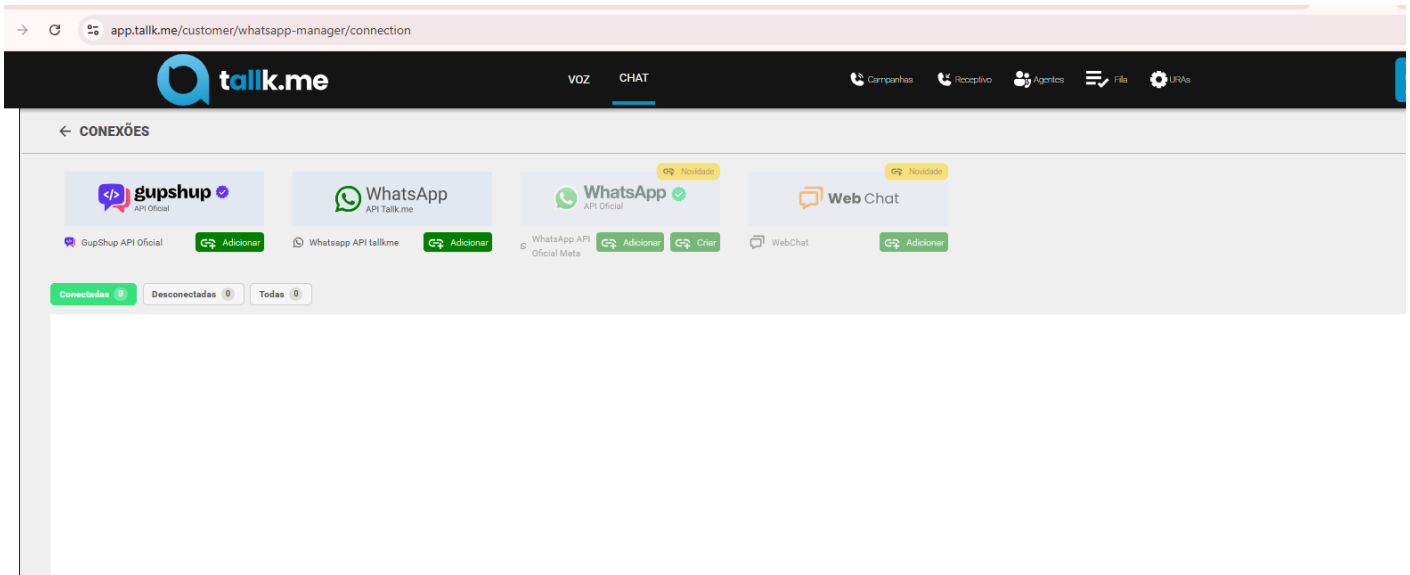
app.tallk.me/customer/whatsapp-manager/connection

tallk.me

VOZ CHAT

Campanhas Receptivo Agentes Fila URAs

← CONEXÕES

gupshup
API Oficial

GupShup API Oficial Adicionar

WhatsApp
API Tallk.me

Whatsapp API tallkme Adicionar

Novidade
WhatsApp
API Oficial

WhatsApp API Oficial Meta Adicionar Criar

Novidade
Web Chat

WebChat Adicionar

Conectadas 0 Desconectadas 0 Todas 0